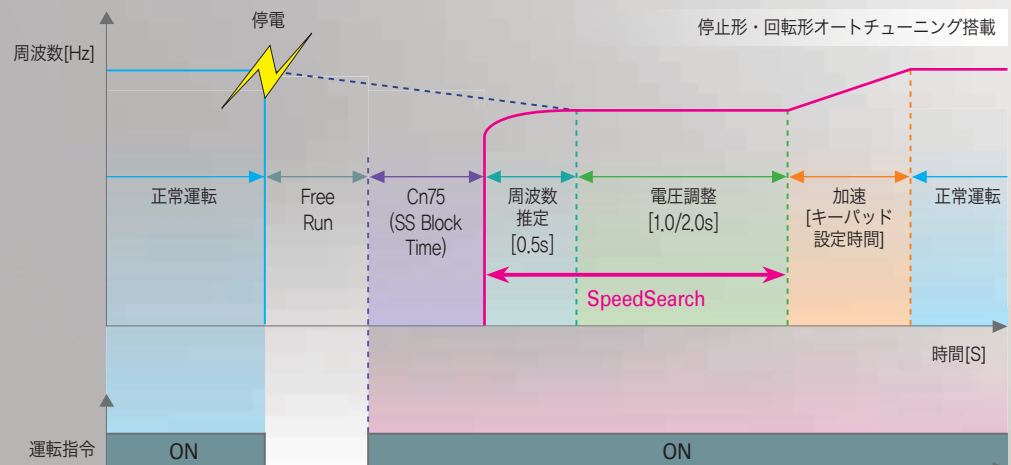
停電

停止形・回転形オートチューニング搭載

周波数[Hz]

正常運転

Free Run

Cn75 (SS Block Time)

周波数推定 [0.5s]

電圧調整 [1.0/2.0s]

加速 [キーパッド設定時間]

正常運転

SpeedSearch

時間[S]

運転指令

ON

ON